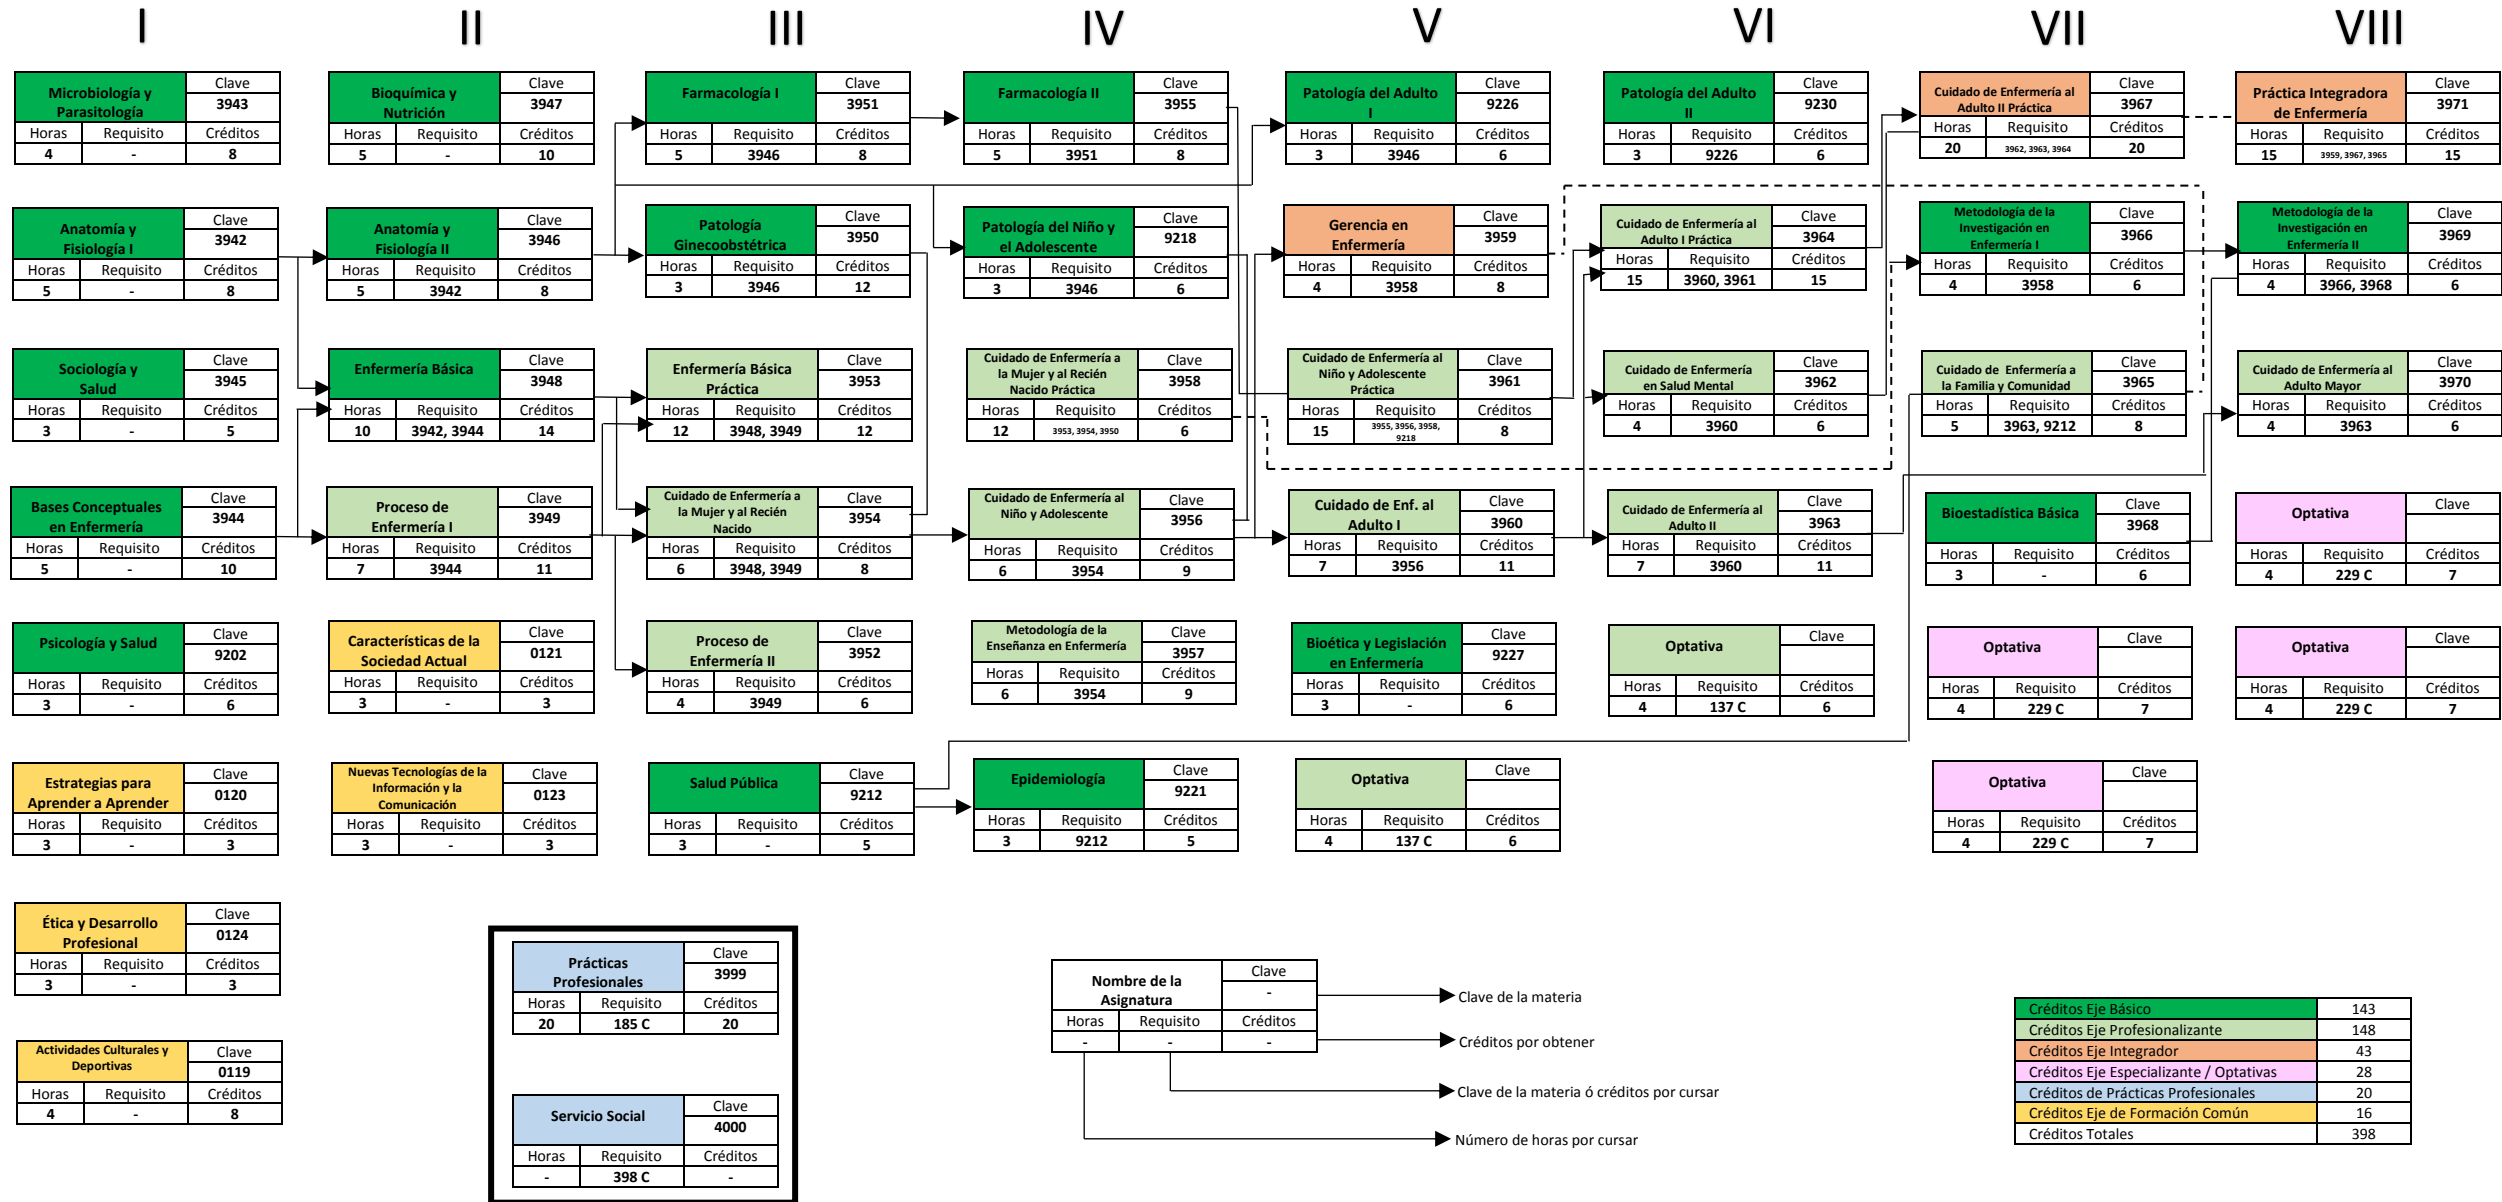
I

Microbiología y Parasitología | Clave 3943 | Horas 4 | Requisito - | Créditos 8

Anatomía y Fisiología I | Clave 3942 | Horas 5 | Requisito - | Créditos 8

Sociología y Salud | Clave 3945 | Horas 3 | Requisito - | Créditos 5

Bases Conceptuales en Enfermería | Clave 3944 | Horas 5 | Requisito - | Créditos 10

Psicología y Salud | Clave 9202 | Horas 3 | Requisito - | Créditos 6

Estrategias para Aprender a Aprender | Clave 0120 | Horas 3 | Requisito - | Créditos 3

Ética y Desarrollo Profesional | Clave 0124 | Horas 3 | Requisito - | Créditos 3

Actividades Culturales y Deportivas | Clave 0119 | Horas 4 | Requisito - | Créditos 8

II

Bioquímica y Nutrición | Clave 3947 | Horas 5 | Requisito - | Créditos 10

Anatomía y Fisiología II | Clave 3946 | Horas 5 | Requisito 3942 | Créditos 8

Enfermería Básica | Clave 3948 | Horas 10 | Requisito 3942, 3944 | Créditos 14

Proceso de Enfermería I | Clave 3949 | Horas 7 | Requisito 3944 | Créditos 11

Características de la Sociedad Actual | Clave 0121 | Horas 3 | Requisito - | Créditos 3

Nuevas Tecnologías de la Información y la Comunicación | Clave 0123 | Horas 3 | Requisito - | Créditos 3

III

Farmacología I | Clave 3951 | Horas 5 | Requisito 3946 | Créditos 8

Patología Ginecoobstétrica | Clave 3950 | Horas 3 | Requisito 3946 | Créditos 12

Enfermería Básica Práctica | Clave 3953 | Horas 12 | Requisito 3948, 3949 | Créditos 12

Cuidado de Enfermería a la Mujer y al Recién Nacido | Clave 3954 | Horas 6 | Requisito 3948, 3949 | Créditos 8

Proceso de Enfermería II | Clave 3952 | Horas 4 | Requisito 3949 | Créditos 6

Salud Pública | Clave 9212 | Horas 3 | Requisito - | Créditos 5

IV

Farmacología II | Clave 3955 | Horas 5 | Requisito 3951 | Créditos 8

Patología del Niño y el Adolescente | Clave 9218 | Horas 3 | Requisito 3946 | Créditos 6

Cuidado de Enfermería a la Mujer y al Recién Nacido Práctica | Clave 3958 | Horas 12 | Requisito 3953, 3954, 3950 | Créditos 6

Cuidado de Enfermería al Niño y Adolescente | Clave 3956 | Horas 6 | Requisito 3954 | Créditos 9

Metodología de la Enseñanza en Enfermería | Clave 3957 | Horas 6 | Requisito 3954 | Créditos 9

Epidemiología | Clave 9221 | Horas 3 | Requisito 9212 | Créditos 5

V

Patología del Adulto I | Clave 9226 | Horas 3 | Requisito 3946 | Créditos 6

Gerencia en Enfermería | Clave 3959 | Horas 4 | Requisito 3958 | Créditos 8

Cuidado de Enfermería al Niño y Adolescente Práctica | Clave 3961 | Horas 15 | Requisito 3955, 3956, 3958, 9218 | Créditos 8

Cuidado de Enf. al Adulto I | Clave 3960 | Horas 7 | Requisito 3956 | Créditos 11

Bioética y Legislación en Enfermería | Clave 9227 | Horas 3 | Requisito - | Créditos 6

Optativa | Clave | Horas 4 | Requisito 137 C | Créditos 6

VI

Patología del Adulto II | Clave 9230 | Horas 3 | Requisito 9226 | Créditos 6

Cuidado de Enfermería al Adulto I Práctica | Clave 3964 | Horas 15 | Requisito 3960, 3961 | Créditos 15

Cuidado de Enfermería en Salud Mental | Clave 3962 | Horas 4 | Requisito 3960 | Créditos 6

Cuidado de Enfermería al Adulto II | Clave 3963 | Horas 7 | Requisito 3960 | Créditos 11

Optativa | Clave | Horas 4 | Requisito 137 C | Créditos 6

VII

Cuidado de Enfermería al Adulto II Práctica | Clave 3967 | Horas 20 | Requisito 3962, 3963, 3964 | Créditos 20

Metodología de la Investigación en Enfermería I | Clave 3966 | Horas 4 | Requisito 3958 | Créditos 6

Cuidado de Enfermería a la Familia y Comunidad | Clave 3965 | Horas 5 | Requisito 3963, 9212 | Créditos 8

Bioestadística Básica | Clave 3968 | Horas 3 | Requisito - | Créditos 6

Optativa | Clave | Horas 4 | Requisito 229 C | Créditos 7

Optativa | Clave | Horas 4 | Requisito 229 C | Créditos 7

VIII

Práctica Integradora de Enfermería | Clave 3971 | Horas 15 | Requisito 3959, 3967, 3965 | Créditos 15

Metodología de la Investigación en Enfermería II | Clave 3969 | Horas 4 | Requisito 3966, 3968 | Créditos 6

Cuidado de Enfermería al Adulto Mayor | Clave 3970 | Horas 4 | Requisito 3963 | Créditos 6

Optativa | Clave | Horas 4 | Requisito 229 C | Créditos 7

Optativa | Clave | Horas 4 | Requisito 229 C | Créditos 7

Prácticas Profesionales | Clave 3999 | Horas 20 | Requisito 185 C | Créditos 20

Servicio Social | Clave 4000 | Horas - | Requisito 398 C | Créditos -

Nombre de la Asignatura | Clave - | Horas - | Requisito - | Créditos -
Clave de la materia
Créditos por obtener
Clave de la materia ó créditos por cursar
Número de horas por cursar

| Créditos Eje Básico | 143 |
|---|---|
| Créditos Eje Profesionalizante | 148 |
| Créditos Eje Integrador | 43 |
| Créditos Eje Especializante / Optativas | 28 |
| Créditos de Prácticas Profesionales | 20 |
| Créditos Eje de Formación Común | 16 |
| Créditos Totales | 398 |